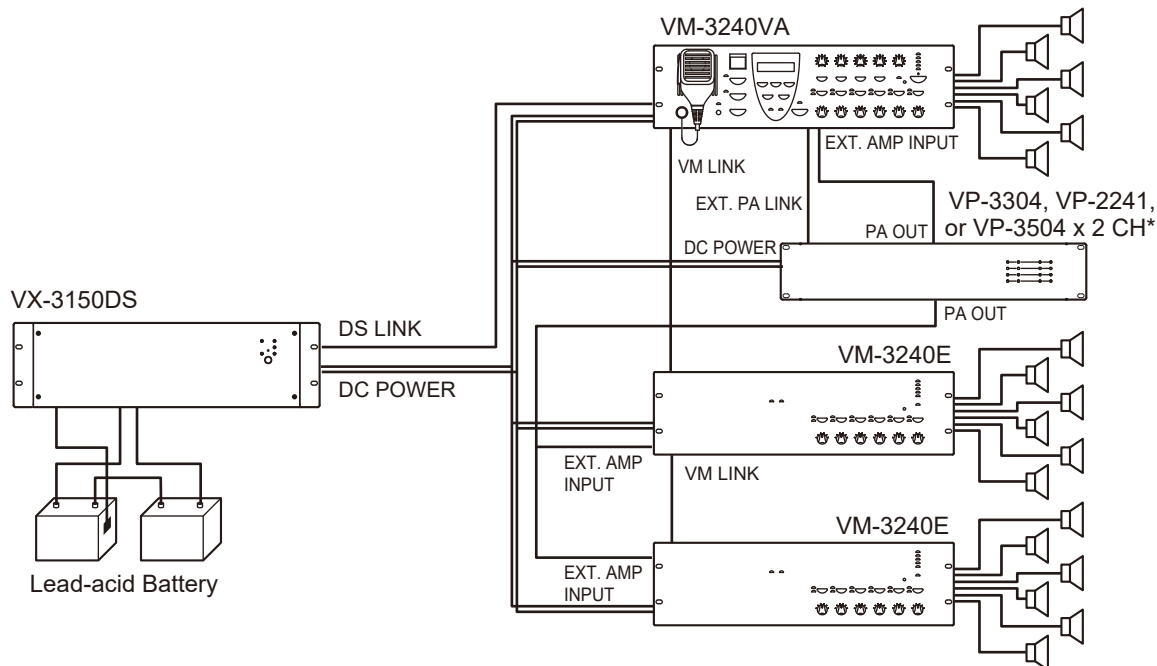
VM-3240VA

EXT. AMP INPUT

VM LINK

EXT. PA LINK

VP-3304, VP-2241, or VP-3504 x 2 CH*

PA OUT

DC POWER

VX-3150DS

DS LINK

DC POWER

PA OUT

VM-3240E

EXT. AMP INPUT

VM LINK

VM-3240E

EXT. AMP INPUT

Lead-acid Battery